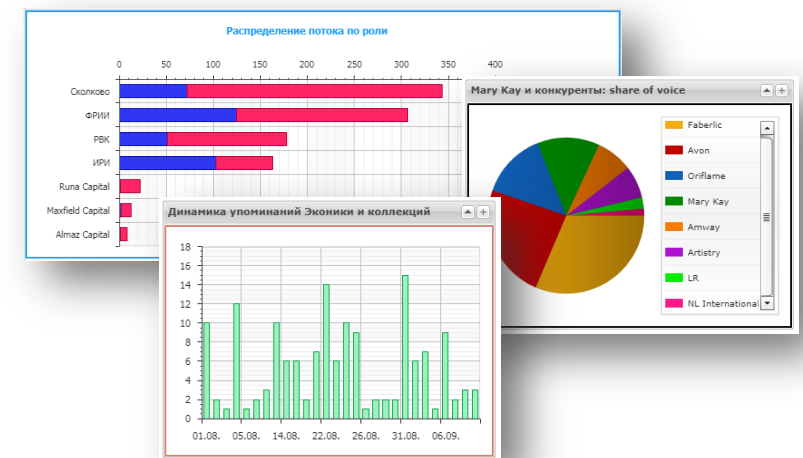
Распределение потока по роли

0 50 100 150 200 250 300 350 400

Сколково
ФРИИ
РВК
ИРИ
Runa Capital
Maxfield Capital
Almaz Capital

Mary Kay и конкуренты: share of voice

Faberlic
Avon
Oriflame
Mary Kay
Amway
Artistry
LR
NL International

Динамика упоминаний Эконики и коллекций

18
16
14
12
10
8
6
4
2
0

01.08. 05.08. 14.08. 22.08. 26.08. 31.08. 06.09.